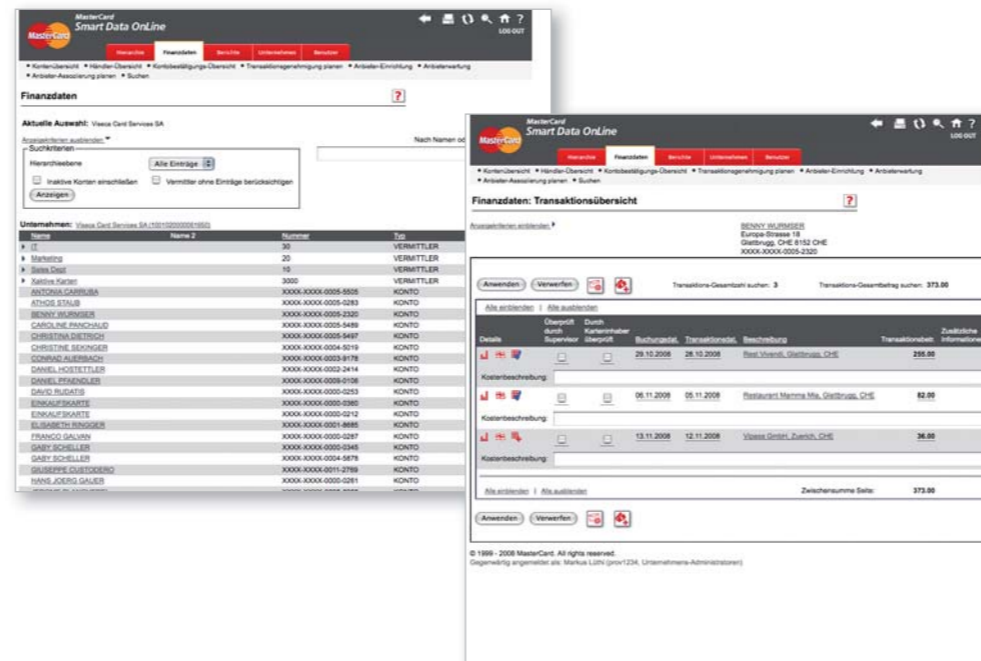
MasterCard
MasterCard
Smart Data OnLine
LOG OUT
Hierarchie | Finanzdaten | Berichte | Unternehmen | Benutzer
• Kontenübersicht • Händler-Übersicht • Kontobestätigungs-Übersicht • Transaktionsgenehmigung planen • Anbieter-Einrichtung • Anbieterwartung • Anbieter-Assoziierung planen • Suchen

Finanzdaten
?

Aktuelle Auswahl: Viseca Card Services SA

Anzeigekriterien ausblenden
Nach Namen od
Suchkriterien
Hierarchieebene
Alle Einträge
Inaktive Konten einschließen
Vermittler ohne Einträge berücksichtigen
Anzeigen

Unternehmen: Viseca Card Services SA (1001020000001950)

| Name | Name 2 | Nummer | Typ |
|---|---|---|---|
| IT | | 30 | VERMITTLER |
| Marketing | | 20 | VERMITTLER |
| Sales Dept | | 10 | VERMITTLER |
| Xaktive Karten | | 3000 | VERMITTLER |
| ANTONIA CARRUBA | | XXXX-XXXX-0005-5505 | KONTO |
| ATHOS STAUB | | XXXX-XXXX-0005-0283 | KONTO |
| BENNY WURMSER | | XXXX-XXXX-0005-2320 | KONTO |
| CAROLINE PANCHAUD | | XXXX-XXXX-0005-5489 | KONTO |
| CHRISTINA DIETRICH | | XXXX-XXXX-0005-5497 | KONTO |
| CHRISTINE SEKINGER | | XXXX-XXXX-0004-5019 | KONTO |
| CONRAD AUERBACH | | XXXX-XXXX-0003-8178 | KONTO |
| DANIEL HOSTETTLER | | XXXX-XXXX-0002-2414 | KONTO |
| DANIEL PFAENDLER | | XXXX-XXXX-0009-0106 | KONTO |
| DAVID RUDATIS | | XXXX-XXXX-0000-0253 | KONTO |
| EINKAUFSKARTE | | XXXX-XXXX-0000-0360 | KONTO |
| EINKAUFSKARTE | | XXXX-XXXX-0000-0212 | KONTO |
| ELISABETH RINGGER | | XXXX-XXXX-0001-8685 | KONTO |
| FRANCO GALVAN | | XXXX-XXXX-0000-0287 | KONTO |
| GABY SCHELLER | | XXXX-XXXX-0000-0345 | KONTO |
| GABY SCHELLER | | XXXX-XXXX-0004-5878 | KONTO |
| GIUSEPPE CUSTODERO | | XXXX-XXXX-0011-2789 | KONTO |
| HANS JOERG GAUER | | XXXX-XXXX-0000-0261 | KONTO |

MasterCard
MasterCard
Smart Data OnLine
LOG OUT
Hierarchie | Finanzdaten | Berichte | Unternehmen | Benutzer
• Kontenübersicht • Händler-Übersicht • Kontobestätigungs-Übersicht • Transaktionsgenehmigung planen • Anbieter-Einrichtung • Anbieterwartung • Anbieter-Assoziierung planen • Suchen

Finanzdaten: Transaktionsübersicht
?

Anzeigekriterien einblenden
BENNY WURMSER
Europa-Strasse 18
Glattbrugg, CHE 8152 CHE
XXXX-XXXX-0005-2320

Anwenden | Verwerfen
Transaktions-Gesamtzahl suchen: 3
Transaktions-Gesamtbetrag suchen: 373.00

Alle einblenden | Alle ausblenden

| Details | Überprüft durch Supervisor | Durch Karteninhaber überprüft | Buchungsdat. | Transaktionsdat. | Beschreibung | Transaktionsbetr. | Zusätzliche Informationen |
|---|---|---|---|---|---|---|---|
| | | | 29.10.2008 | 28.10.2008 | Rest Vivendi, Glattbrugg, CHE | 255.00 | |
| Kostenbeschreibung: | | | | | | | |
| | | | 06.11.2008 | 05.11.2008 | Restaurant Mamma Mia, Glattbrugg, CHE | 82.00 | |
| Kostenbeschreibung: | | | | | | | |
| | | | 13.11.2008 | 12.11.2008 | Viseca GmbH, Zuerich, CHE | 36.00 | |
| Kostenbeschreibung: | | | | | | | |

Alle einblenden | Alle ausblenden
Zwischensumme Seite: 373.00

Anwenden | Verwerfen

© 1999 - 2008 MasterCard. All rights reserved.
Gegenwärtig angemeldet als: Markus Lüthi (prov1234, Unternehmens-Administratoren)